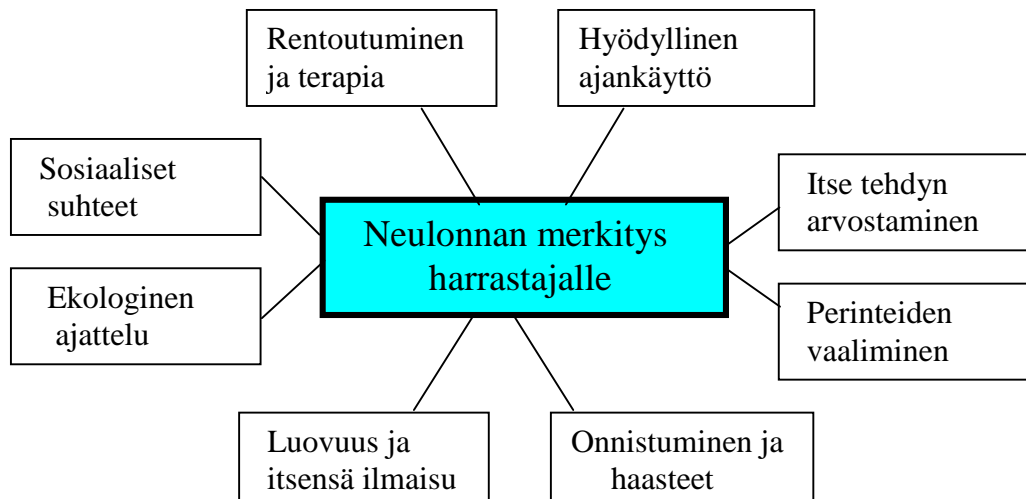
Rentoutuminen ja terapia

Hyödyllinen ajankäyttö

Sosiaaliset suhteet

Neulonnan merkitys harrastajalle

Itse tehdyn arvostaminen

Ekologinen ajattelu

Perinteiden vaaliminen

Luovuus ja itsensä ilmaisu

Onnistuminen ja haasteet